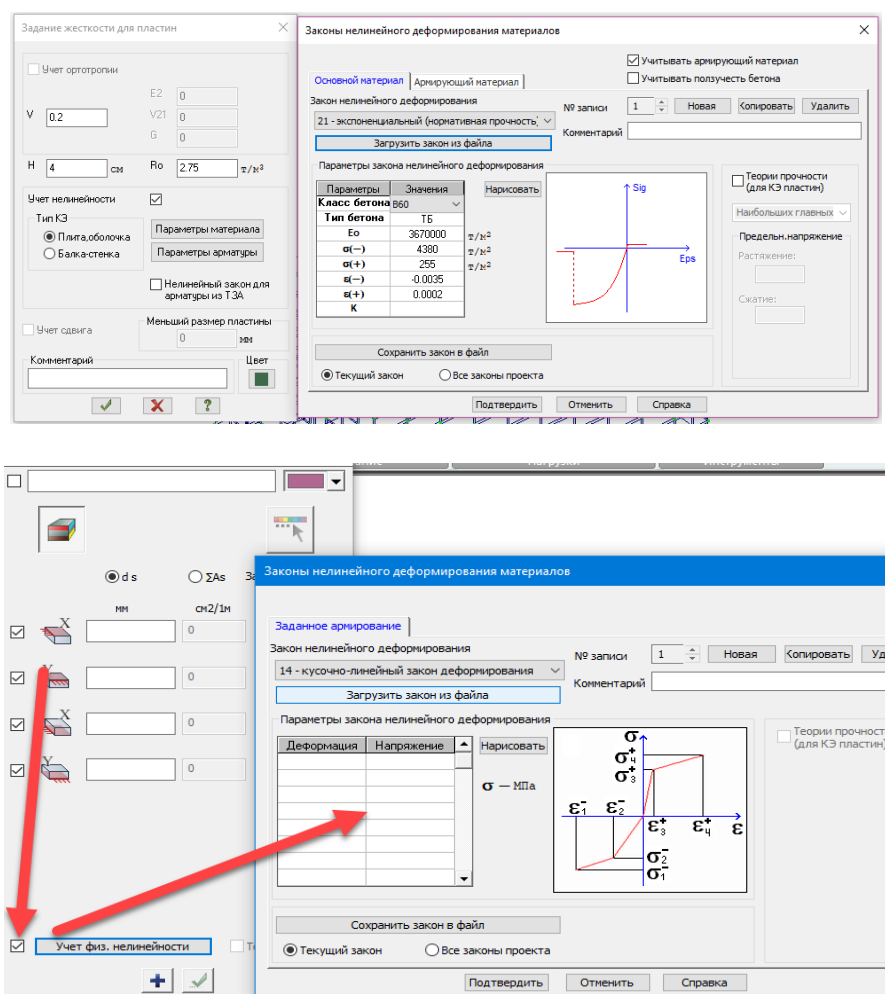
Задание жесткости для пластин

Учет ортотропии

E2 0
V 0.2
V21 0
G 0

H 4 см
Ro 2.75 т/м³

Учет нелинейности

Тип КЭ
Плита,оболочка
Балка-стенка

Параметры материала
Параметры арматуры

Нелинейный закон для арматуры из Т.З.А

Учет сдвига
Меньший размер пластины
0 мм

Комментарий
Цвет

Законы нелинейного деформирования материалов

Учитывать армирующий материал
Учитывать ползучесть бетона

Основной материал
Армирующий материал

Закон нелинейного деформирования
21 - экспоненциальный (нормативная прочность)
Загрузить закон из файла

№ записи 1
Новая
Копировать
Удалить
Комментарий

Параметры закона нелинейного деформирования

| Параметры | Значения |
|---|---|
| Класс бетона | B60 |
| Тип бетона | ТБ |
| Eo | 3670000 |
| $\sigma(-)$ | 4380 |
| $\sigma(+)$ | 255 |
| $\varepsilon(-)$ | -0.0035 |
| $\varepsilon(+)$ | 0.0002 |
| K | |

т/м²
т/м²
т/м²

Нарисовать
Sig
Eps

Теории прочности (для КЭ пластин)
Наибольших главных
Предельн.напряжение
Растяжение:
Сжатие:

Сохранить закон в файл
Текущий закон
Все законы проекта

Подтвердить
Отменить
Справка

d s
ΣAs
мм
см2/1м
0
0
0
0

Учет физ. нелинейности

Законы нелинейного деформирования материалов

Заданное армирование

Закон нелинейного деформирования
14 - кусочно-линейный закон деформирования
Загрузить закон из файла

№ записи 1
Новая
Копировать
Уд
Комментарий

Параметры закона нелинейного деформирования

| Деформация | Напряжение |
|---|---|

Нарисовать
$\sigma$ — МПа

$\sigma$
$\sigma^+_ч$
$\sigma^+_3$
$\varepsilon^-_1$
$\varepsilon^-_2$
$\varepsilon^+_3$
$\varepsilon^+_ч$
$\varepsilon$
$\sigma^-_2$
$\sigma^-_1$

Теории прочност (для КЭ пластин)

Сохранить закон в файл
Текущий закон
Все законы проекта

Подтвердить
Отменить
Справка